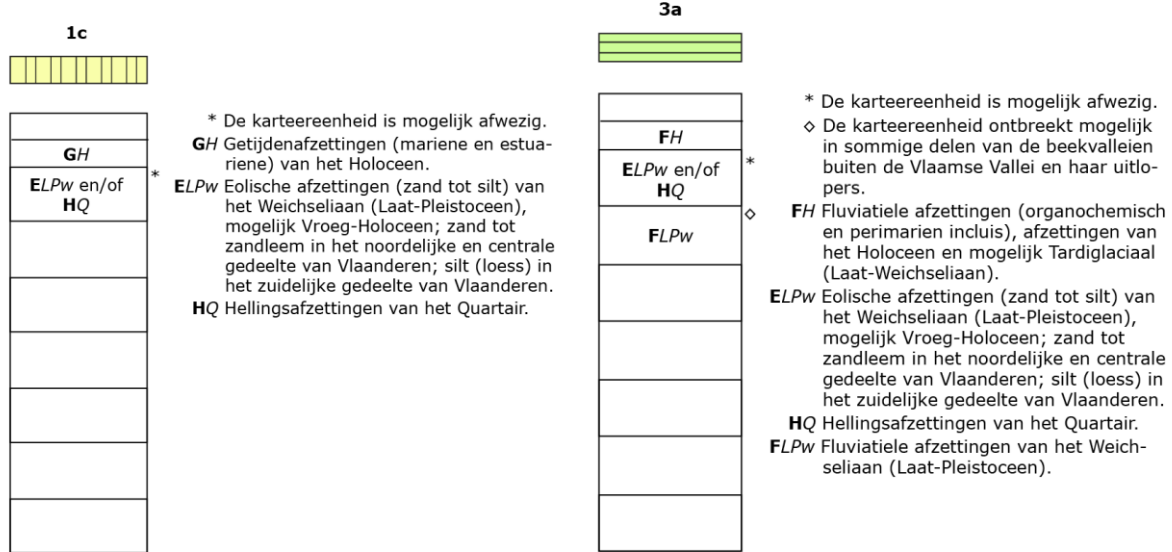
1c

GH

ELPw en/of HQ

*

* De karteereenheid is mogelijk afwezig.
GH Getijdenafzettingen (mariene en estuariene) van het Holoceen.
ELPw Eolische afzettingen (zand tot silt) van het Weichseliaan (Laat-Pleistoceen), mogelijk Vroeg-Holoceen; zand tot zandleem in het noordelijke en centrale gedeelte van Vlaanderen; silt (loess) in het zuidelijke gedeelte van Vlaanderen.
HQ Hellingsafzettingen van het Quartair.

3a

FH

ELPw en/of HQ

*

FLPw

◇

* De karteereenheid is mogelijk afwezig.
◇ De karteereenheid ontbreekt mogelijk in sommige delen van de beekvalleien buiten de Vlaamse Vallei en haar uitlopers.
FH Fluviatiele afzettingen (organochemisch en perimarien inclusi), afzettingen van het Holoceen en mogelijk Tardiglaciaal (Laat-Weichseliaan).
ELPw Eolische afzettingen (zand tot silt) van het Weichseliaan (Laat-Pleistoceen), mogelijk Vroeg-Holoceen; zand tot zandleem in het noordelijke en centrale gedeelte van Vlaanderen; silt (loess) in het zuidelijke gedeelte van Vlaanderen.
HQ Hellingsafzettingen van het Quartair.
FLPw Fluviatiele afzettingen van het Weichseliaan (Laat-Pleistoceen).